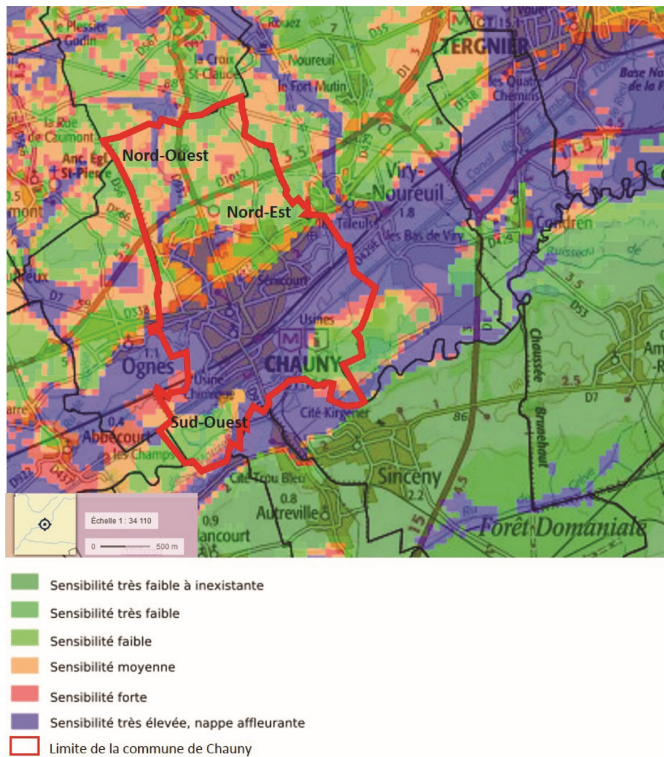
Le Plessier
Rouez
TERGNIER
La Croix St-Claude
Le Fort Mutin
Base Nord
La Rue de Caumont
Anc. Egl. St-Pierre
Nord-Ouest
Viry-Noureuil
Nord-Est
Tieules
Les Bas de Viry
Condren
Senicourt
Usines
Ognes
CHAUNY
Usine Chimique
Sud-Ouest
Abbecourt
Les Champs
Cité Kirgener
Chaussée Brunehaut
Cité Trou Bleu
Autreville
Sinceny
Forêt Domaniale
Échelle 1 : 34 110
0 500 m

Sensibilité très faible à inexistante
Sensibilité très faible
Sensibilité faible
Sensibilité moyenne
Sensibilité forte
Sensibilité très élevée, nappe affleurante
Limite de la commune de Chauny